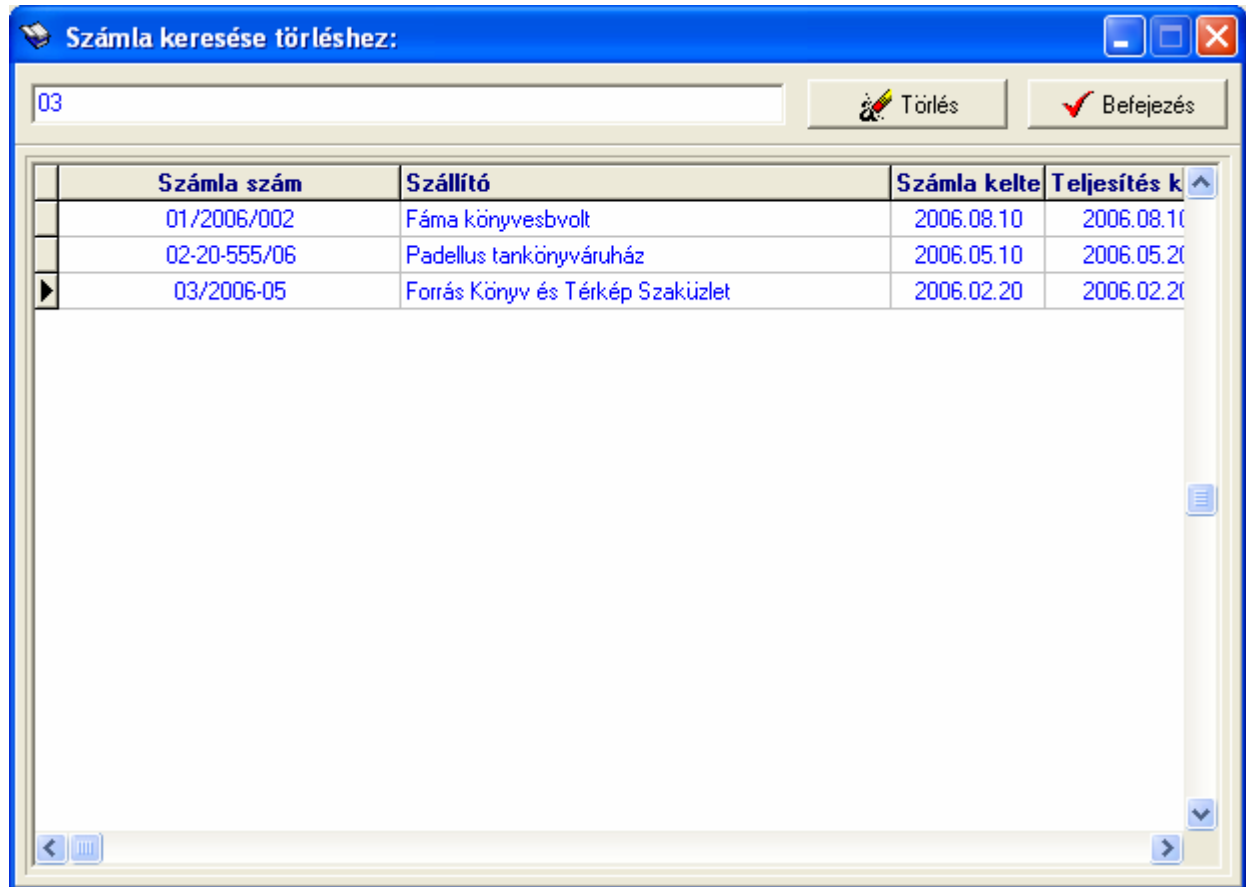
Számla keresése törléshez:

03

Törlés

Befejezés

| Számla szám | Szállító | Számla kelte | Teljesítés k |
|---|---|---|---|
| 01/2006/002 | Fáma könyvesbvolt | 2006.08.10 | 2006.08.10 |
| 02-20-555/06 | Padellus tankönyváruház | 2006.05.10 | 2006.05.20 |
| 03/2006-05 | Forrás Könyv és Térkép Szaküzlet | 2006.02.20 | 2006.02.20 |